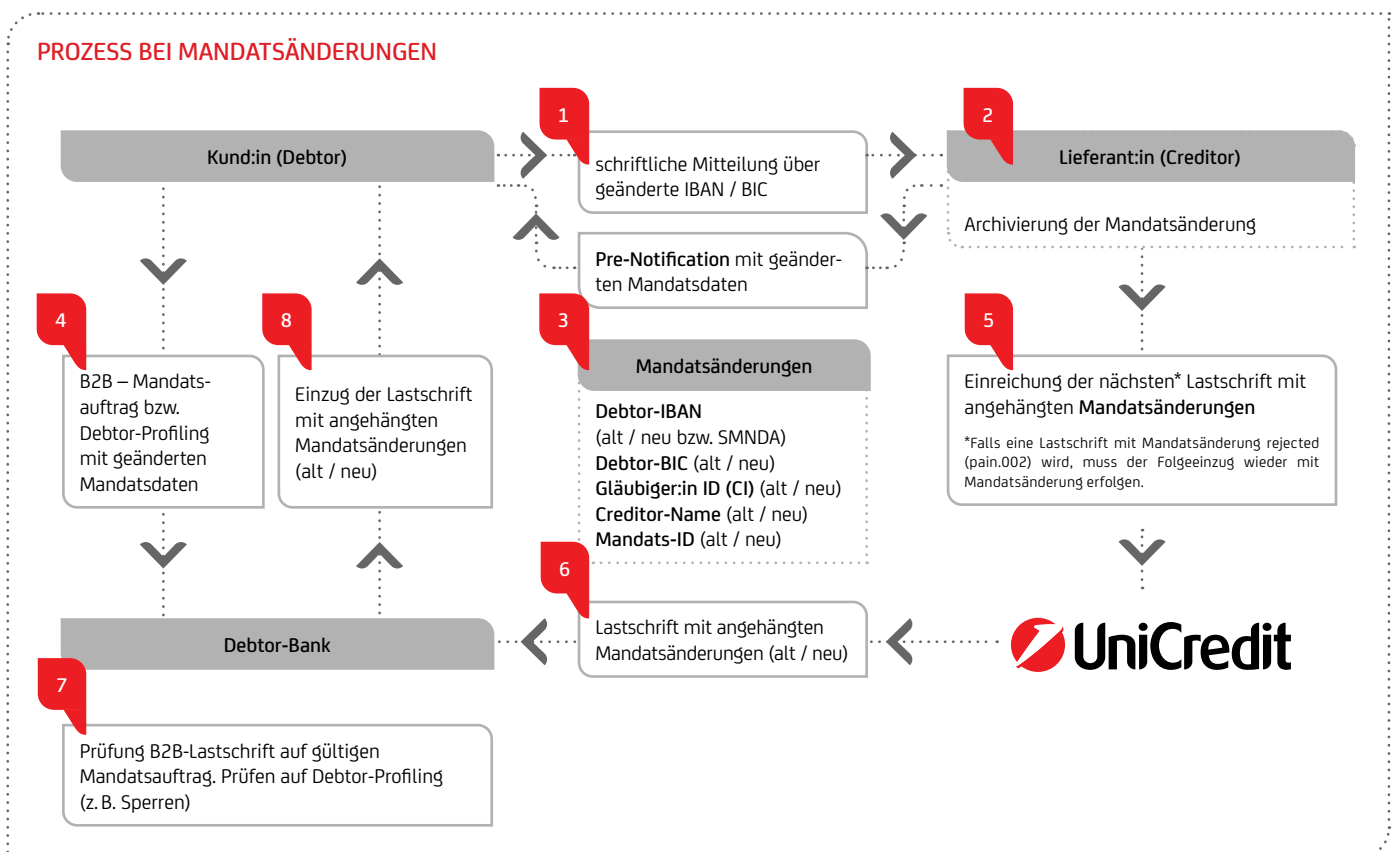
PROZESS BEI MANDATSÄNDERUNGEN

Kund:in (Debtor)

1

schriftliche Mitteilung über geänderte IBAN / BIC

2

Lieferant:in (Creditor)

Archivierung der Mandatsänderung

Pre-Notification mit geänderten Mandatsdaten

4

B2B – Mandatsauftrag bzw. Debtor-Profiling mit geänderten Mandatsdaten

8

Einzug der Lastschrift mit angehängten Mandatsänderungen (alt / neu)

3

Mandatsänderungen

Debtor-IBAN (alt / neu bzw. SMNDA)
Debtor-BIC (alt / neu)
Gläubiger:in ID (CI) (alt / neu)
Creditor-Name (alt / neu)
Mandats-ID (alt / neu)

5

Einreichung der nächsten* Lastschrift mit angehängten Mandatsänderungen

*Falls eine Lastschrift mit Mandatsänderung rejected (pain.002) wird, muss der Folgeeinzug wieder mit Mandatsänderung erfolgen.

6

Debtor-Bank

Lastschrift mit angehängten Mandatsänderungen (alt / neu)

UniCredit

7

Prüfung B2B-Lastschrift auf gültigen Mandatsauftrag. Prüfen auf Debtor-Profiling (z. B. Sperren)